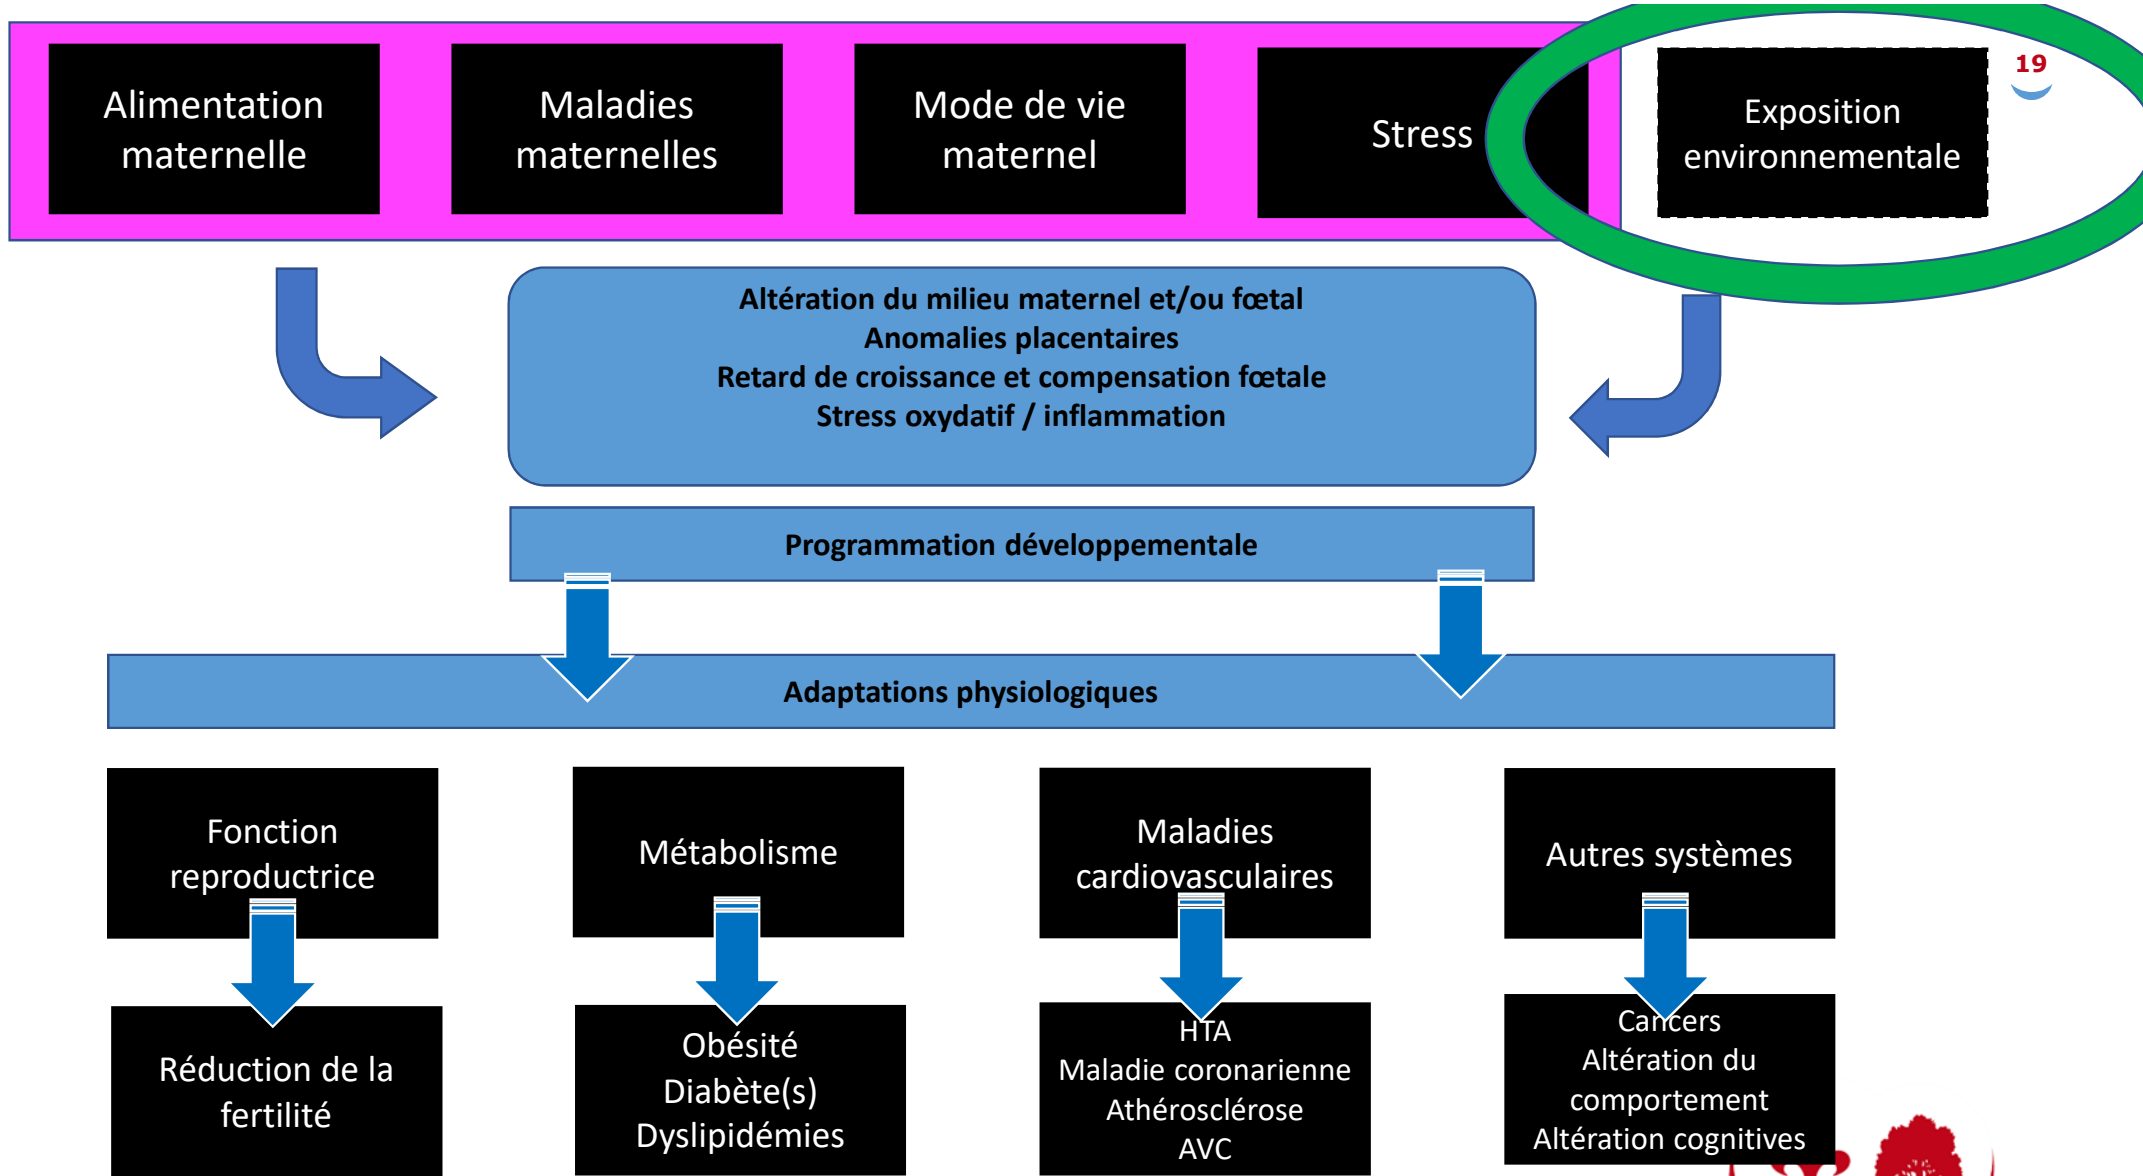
Alimentation maternelle

Maladies maternelles

Mode de vie maternel

Stress

Exposition environnementale

19

Altération du milieu maternel et/ou fœtal
Anomalies placentaires
Retard de croissance et compensation fœtale
Stress oxydatif / inflammation

Programmation développementale

Adaptations physiologiques

Fonction reproductrice

Métabolisme

Maladies cardiovasculaires

Autres systèmes

Réduction de la fertilité

Obésité
Diabète(s)
Dyslipidémies

HTA
Maladie coronarienne
Athérosclérose
AVC

Cancers
Altération du comportement
Altération cognitives